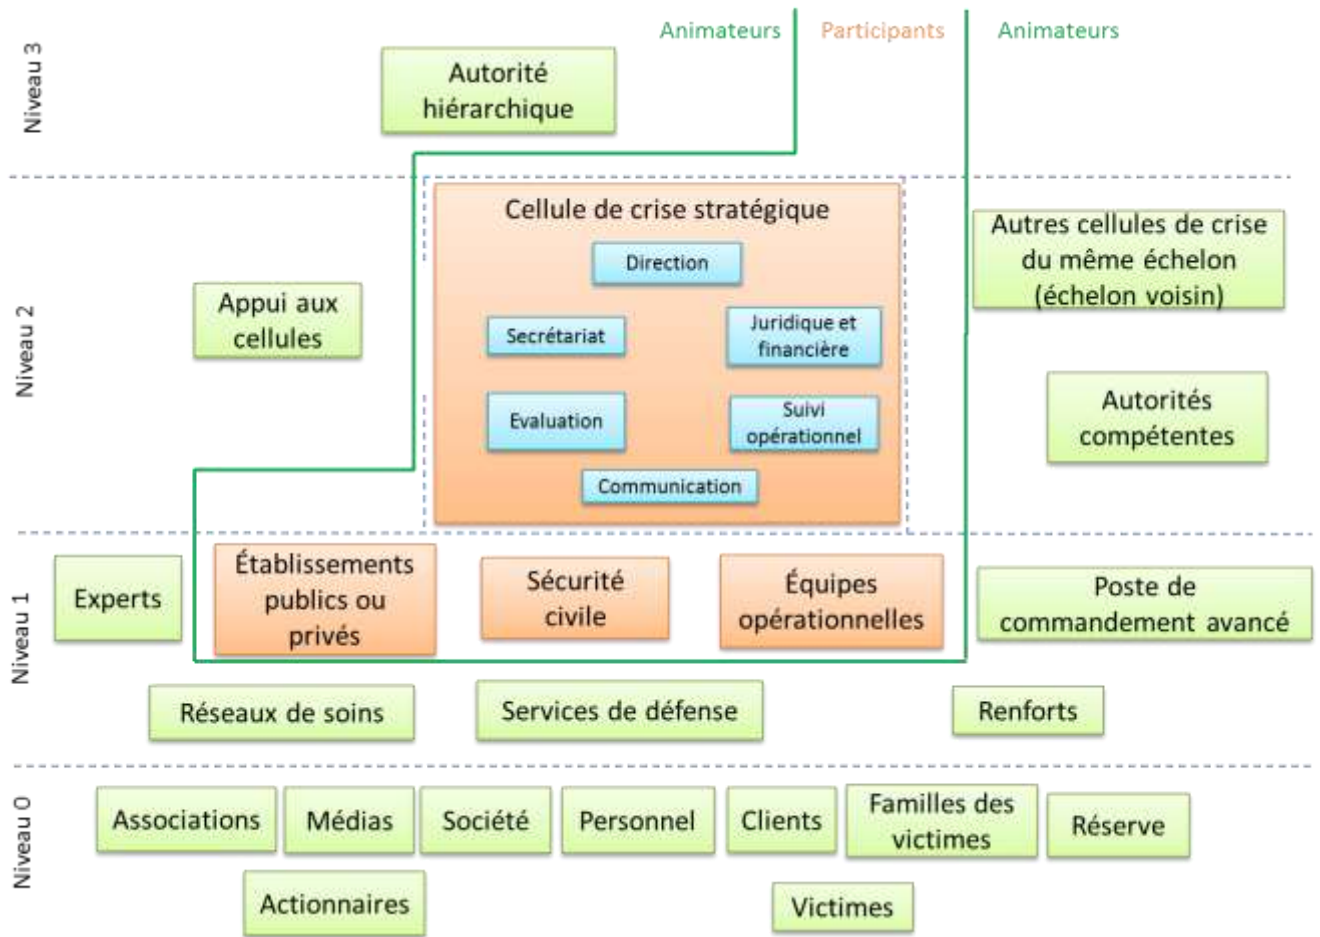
Animateurs Participants Animateurs

Niveau 3

Autorité hiérarchique

Niveau 2

Cellule de crise stratégique

Direction

Secrétariat

Juridique et financière

Evaluation

Suivi opérationnel

Communication

Appui aux cellules

Autres cellules de crise du même échelon (échelon voisin)

Autorités compétentes

Niveau 1

Experts

Établissements publics ou privés

Sécurité civile

Équipes opérationnelles

Poste de commandement avancé

Réseaux de soins

Services de défense

Renforts

Niveau 0

Associations

Médias

Société

Personnel

Clients

Familles des victimes

Réserve

Actionnaires

Victimes